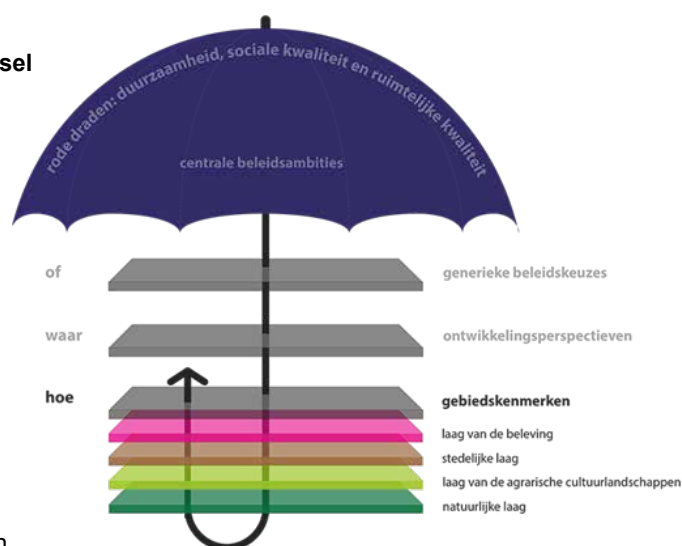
sel

rode draden: duurzaamheid, sociale kwaliteit en ruimtelijke kwaliteit

centrale beleidsambities

of

generieke beleidskeuzes

waar

ontwikkelingsperspectieven

hoe

gebiedskenmerken

laag van de beleving

stedelijke laag

laag van de agrarische cultuurlandschappen

natuurlijke laag

n